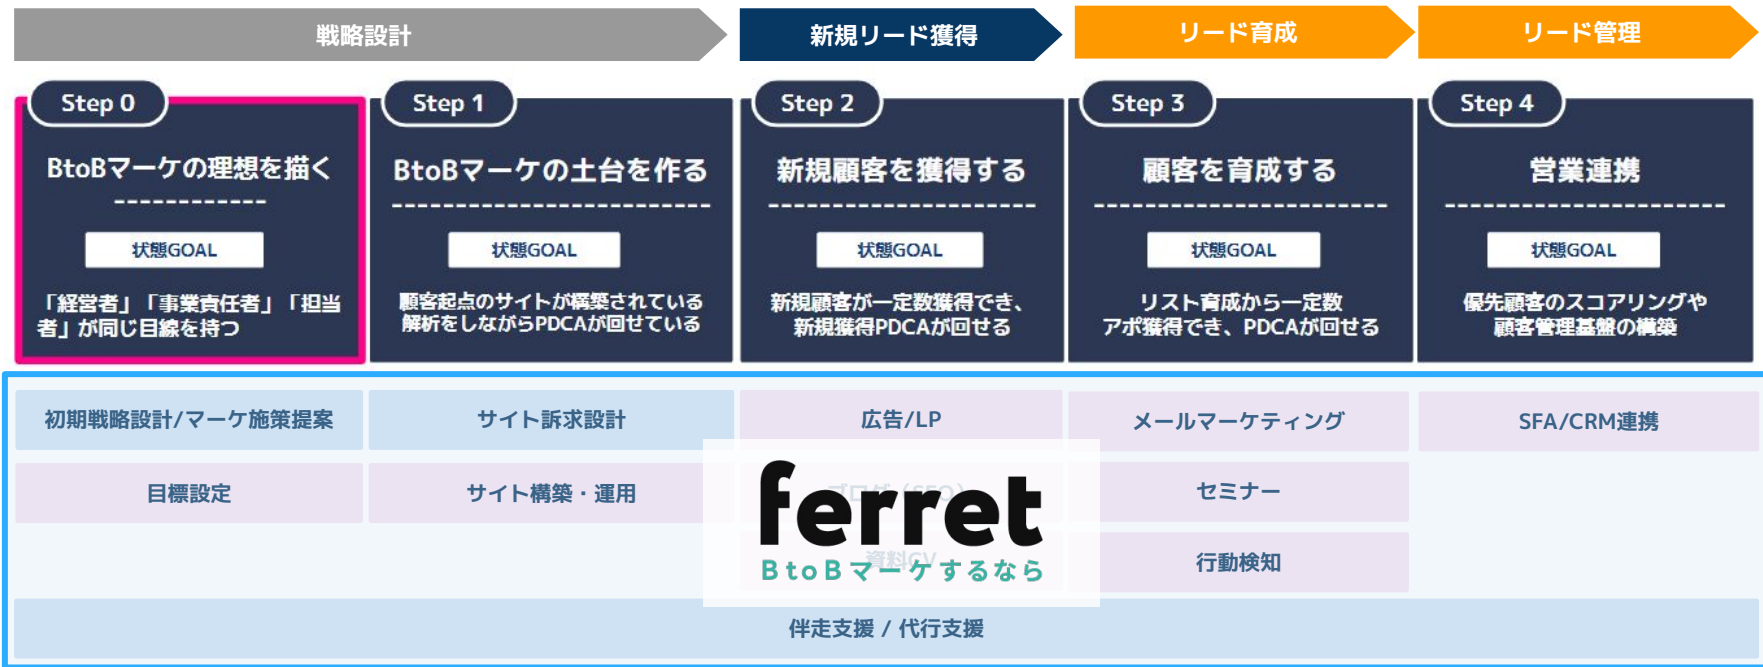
戦略設計

新規リード獲得

リード育成

リード管理

Step 0

BtoBマーケの理想を描く

状態GOAL

「経営者」「事業責任者」「担当者」が同じ目線を持つ

Step 1

BtoBマーケの土台を作る

状態GOAL

顧客起点のサイトが構築されている
解析をしながらPDCAが回せている

Step 2

新規顧客を獲得する

状態GOAL

新規顧客が一定数獲得でき、
新規獲得PDCAが回せる

Step 3

顧客を育成する

状態GOAL

リスト育成から一定数
アポ獲得でき、PDCAが回せる

Step 4

営業連携

状態GOAL

優先顧客のスコアリングや
顧客管理基盤の構築

初期戦略設計/マーケ施策提案

サイト訴求設計

広告/LP

メールマーケティング

SFA/CRM連携

目標設定

サイト構築・運用

ブログ（SEO）

セミナー

資料CV

行動検知

ferret
BtoBマーケするなら

伴走支援 / 代行支援